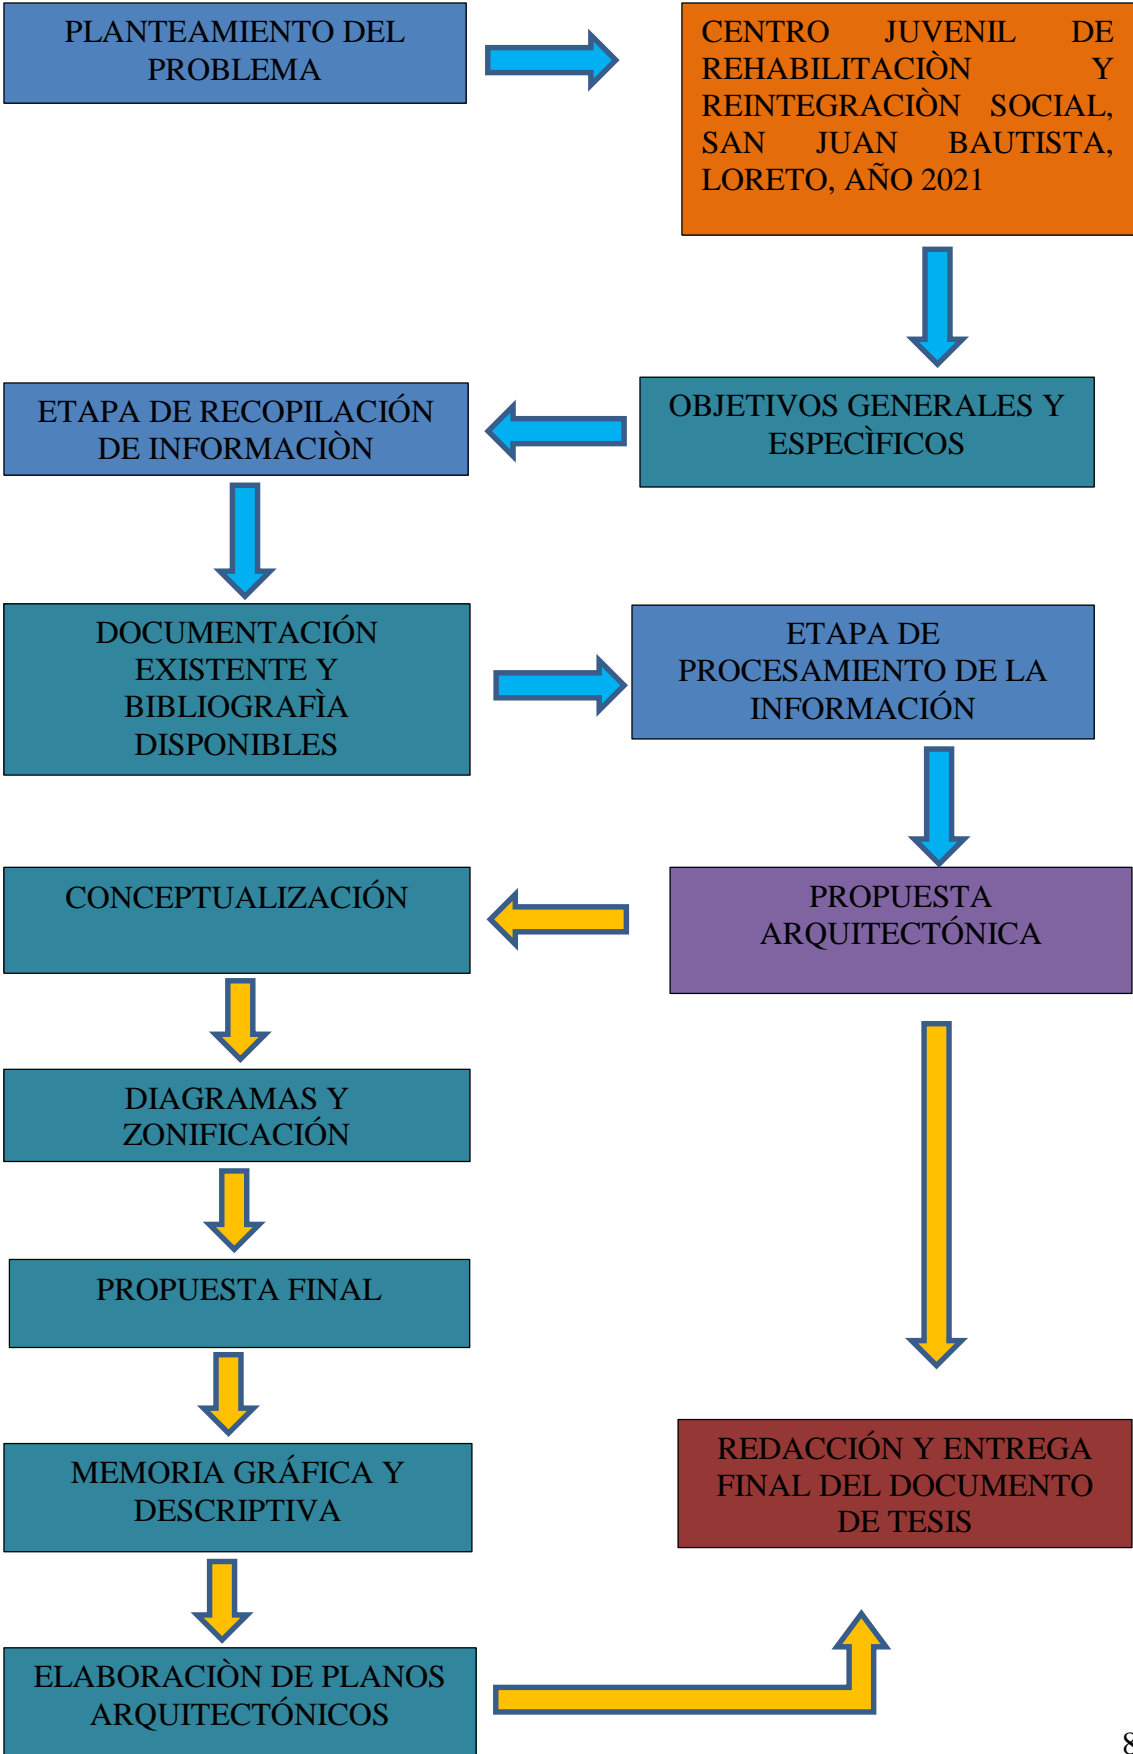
PLANTEAMIENTO DEL PROBLEMA

CENTRO JUVENIL DE REHABILITACIÒN Y REINTEGRACIÒN SOCIAL, SAN JUAN BAUTISTA, LORETO, AÑO 2021

OBJETIVOS GENERALES Y ESPECÌFICOS

ETAPA DE RECOPILACIÓN DE INFORMACIÒN

DOCUMENTACIÓN EXISTENTE Y BIBLIOGRAFÌA DISPONIBLES

ETAPA DE PROCESAMIENTO DE LA INFORMACIÓN

PROPUESTA ARQUITECTÓNICA

CONCEPTUALIZACIÓN

DIAGRAMAS Y ZONIFICACIÓN

PROPUESTA FINAL

MEMORIA GRÁFICA Y DESCRIPTIVA

ELABORACIÒN DE PLANOS ARQUITECTÓNICOS

REDACCIÓN Y ENTREGA FINAL DEL DOCUMENTO DE TESIS

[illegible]